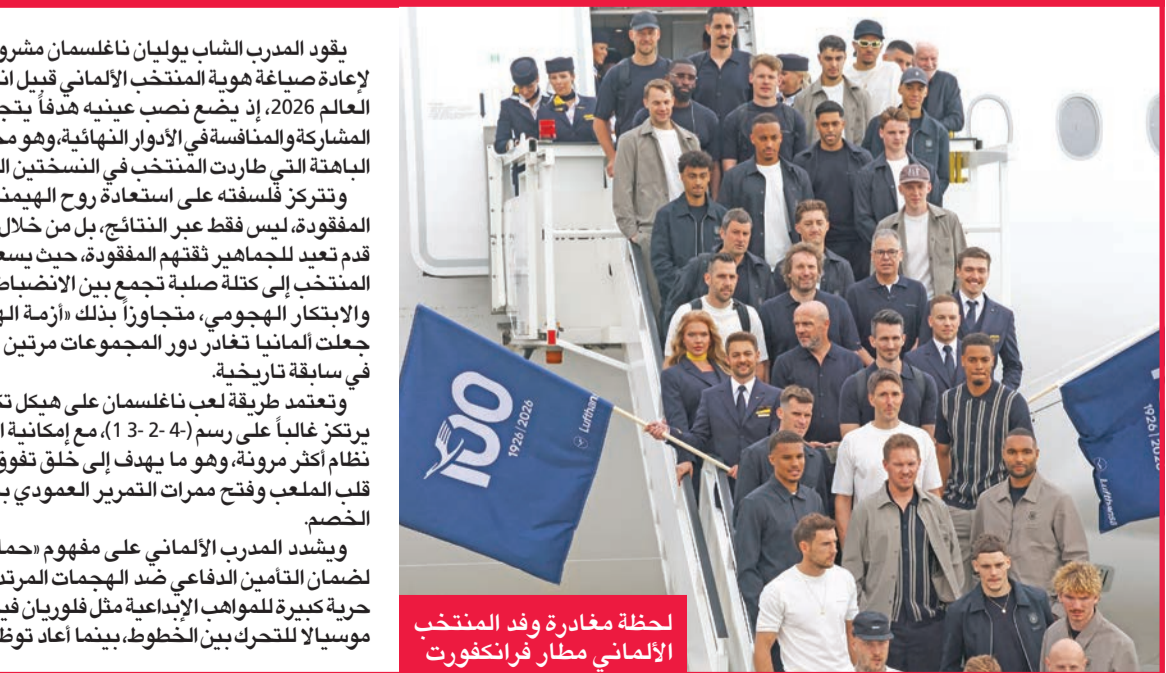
يقود المدرب الشاب يوليان ناغلسمان مشرو
لإعادة صياغة هوية المنتخب الألماني قبيل انـ
العالم 2026، إذ يضع نصب عينيه هدفاً يتجـ
المشاركة والمنافسة في الأدوار النهائية، وهو مـ
الباهتة التي طاردت المنتخب في النسختين الـ

وتتركز فلسفته على استعادة روح الهيمنـ
المفقودة، ليس فقط عبر النتائج، بل من خلال
قدم تعيد للجماهير ثقتهم المفقودة، حيث يسعـ
المنتخب إلى كتلة صلبة تجمع بين الانضباط
والابتكار الهجومي، متجاوزاً بذلك «أزمة الـ
جعلت ألمانيا تغادر دور المجموعات مرتين
في سابقة تاريخية.

وتعتمد طريقة لعب ناغلسمان على هيكل تـ
يرتكز غالباً على رسم (4-2-3-1)، مع إمكانية ا
نظام أكثر مرونة، وهو ما يهدف إلى خلق تفوق
قلب الملعب وفتح ممرات التمرير العمودي بـ
الخصم.

ويشدد المدرب الألماني على مفهوم «حما
لضمان التأمين الدفاعي ضد الهجمات المرتد
حرية كبيرة للمواهب الإبداعية مثل فلوريان فيـ
موسيالا للتحرك بين الخطوط، بينما أعاد توظـ

100
1926 / 2026
Lufthansa

1926 / 2026
Lufthansa

لحظة مغادرة وفد المنتخب
الألماني مطار فرانكفورت